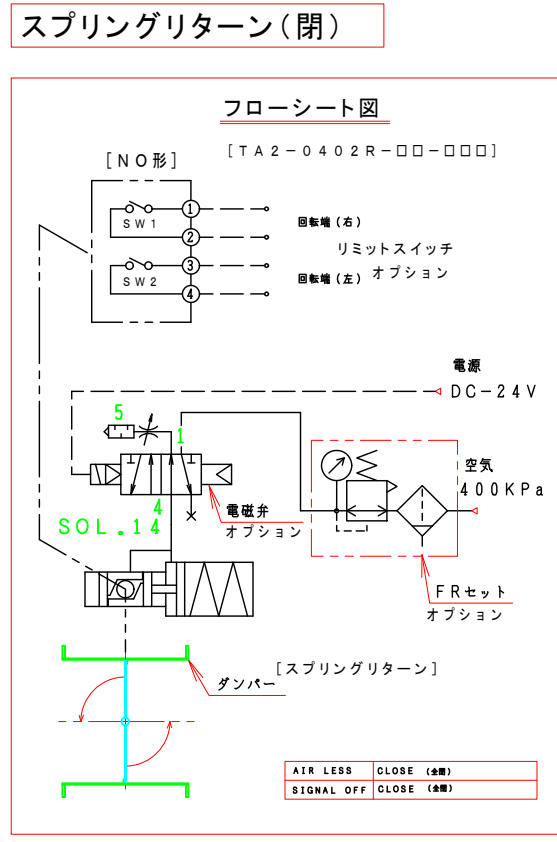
スプリングリターン（閉）

フローシート図

［TA2－0402R－□□－□□□］

［NO形］

SW1

SW2

①

②

③

④

回転端（右）

リミットスイッチ

回転端（左）

オプション

電源

DC－24V

5

1

4

SOL.14

電磁弁

オプション

空気

400KPa

FRセット

オプション

［スプリングリターン］

ダンパー

| AIR LESS | CLOSE （全閉） |
|---|---|
| SIGNAL OFF | CLOSE （全閉） |